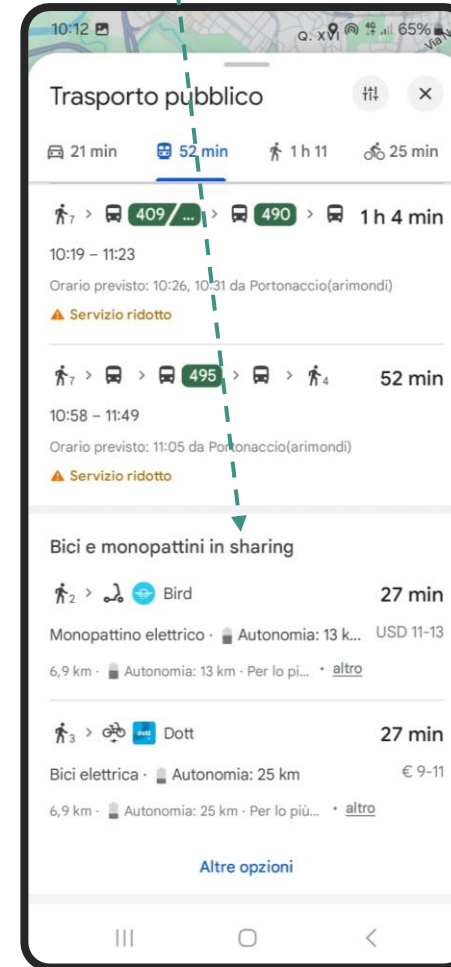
10:12 65%

Trasporto pubblico

21 min 52 min 1 h 11 25 min

7 > 409 ... > 490 > 1 h 4 min

10:19 – 11:23

Orario previsto: 10:26, 10:31 da Portonaccio(arimondi)

Servizio ridotto

7 > > 495 > > 4 52 min

10:58 – 11:49

Orario previsto: 11:05 da Portonaccio(arimondi)

Servizio ridotto

Bici e monopattini in sharing

2 > Bird 27 min

Monopattino elettrico · Autonomia: 13 k... USD 11-13

6,9 km · Autonomia: 13 km · Per lo pi... · altro

3 > dott Dott 27 min

Bici elettrica · Autonomia: 25 km € 9-11

6,9 km · Autonomia: 25 km · Per lo più... · altro

Altre opzioni